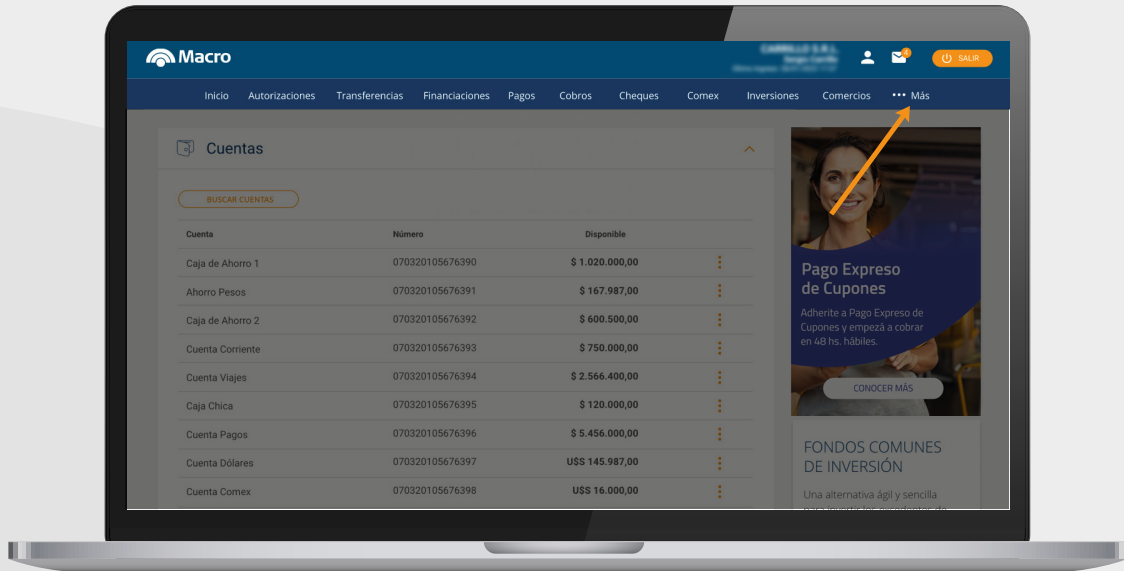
Macro

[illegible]

4

SALIR

Inicio Autorizaciones Transferencias Financiaciones Pagos Cobros Cheques Comex Inversiones Comercios ••• Más

Cuentas

BUSCAR CUENTAS

| Cuenta | Número | Disponible |
|---|---|---|
| Caja de Ahorro 1 | 070320105676390 | $ 1.020.000,00 |
| Ahorro Pesos | 070320105676391 | $ 167.987,00 |
| Caja de Ahorro 2 | 070320105676392 | $ 600.500,00 |
| Cuenta Corriente | 070320105676393 | $ 750.000,00 |
| Cuenta Viajes | 070320105676394 | $ 2.566.400,00 |
| Caja Chica | 070320105676395 | $ 120.000,00 |
| Cuenta Pagos | 070320105676396 | $ 5.456.000,00 |
| Cuenta Dólares | 070320105676397 | U$S 145.987,00 |
| Cuenta Comex | 070320105676398 | U$S 16.000,00 |

Pago Expreso de Cupones

Adherite a Pago Expreso de Cupones y empezá a cobrar en 48 hs. hábiles.

CONOCER MÁS

FONDOS COMUNES DE INVERSIÓN

Una alternativa ágil y sencilla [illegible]